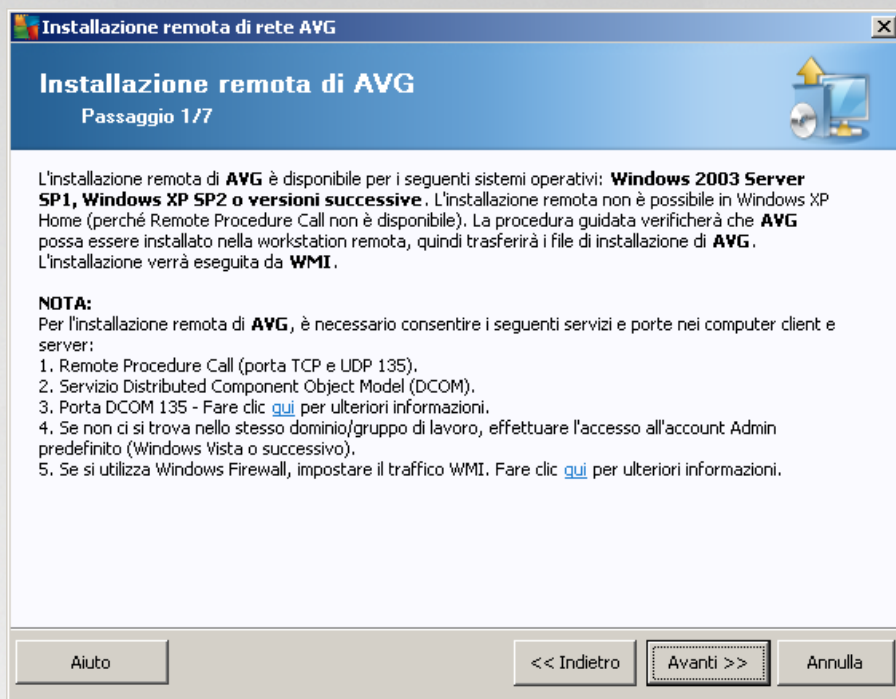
Installazione remota di rete AVG

Installazione remota di AVG

Passaggio 1/7

L'installazione remota di AVG è disponibile per i seguenti sistemi operativi: Windows 2003 Server SP1, Windows XP SP2 o versioni successive. L'installazione remota non è possibile in Windows XP Home (perché Remote Procedure Call non è disponibile). La procedura guidata verificherà che AVG possa essere installato nella workstation remota, quindi trasferirà i file di installazione di AVG. L'installazione verrà eseguita da WMI.

NOTA:
Per l'installazione remota di AVG, è necessario consentire i seguenti servizi e porte nei computer client e server:
1. Remote Procedure Call (porta TCP e UDP 135).
2. Servizio Distributed Component Object Model (DCOM).
3. Porta DCOM 135 - Fare clic qui per ulteriori informazioni.
4. Se non ci si trova nello stesso dominio/gruppo di lavoro, effettuare l'accesso all'account Admin predefinito (Windows Vista o successivo).
5. Se si utilizza Windows Firewall, impostare il traffico WMI. Fare clic qui per ulteriori informazioni.

Aiuto

<< Indietro

Avanti >>

Annulla